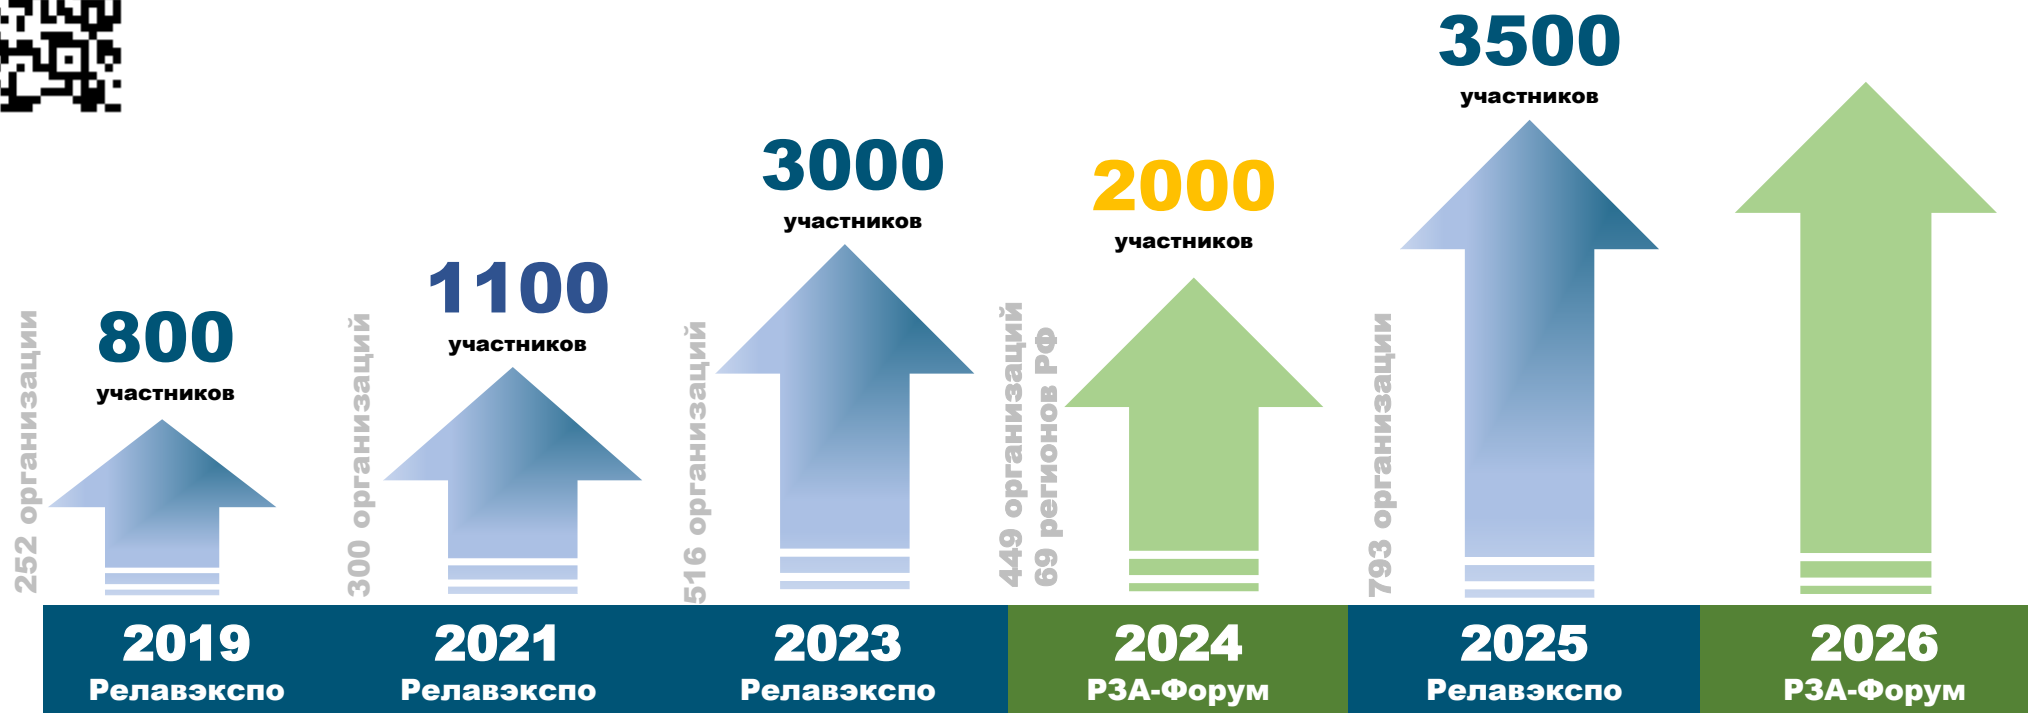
252 организации

800

участников

300 организаций

1100

участников

516 организаций

3000

участников

449 организаций
69 регионов РФ

2000

участников

793 организации

3500

участников

2019
Релавэкспо

2021
Релавэкспо

2023
Релавэкспо

2024
РЗА-Форум

2025
Релавэкспо

2026
РЗА-Форум